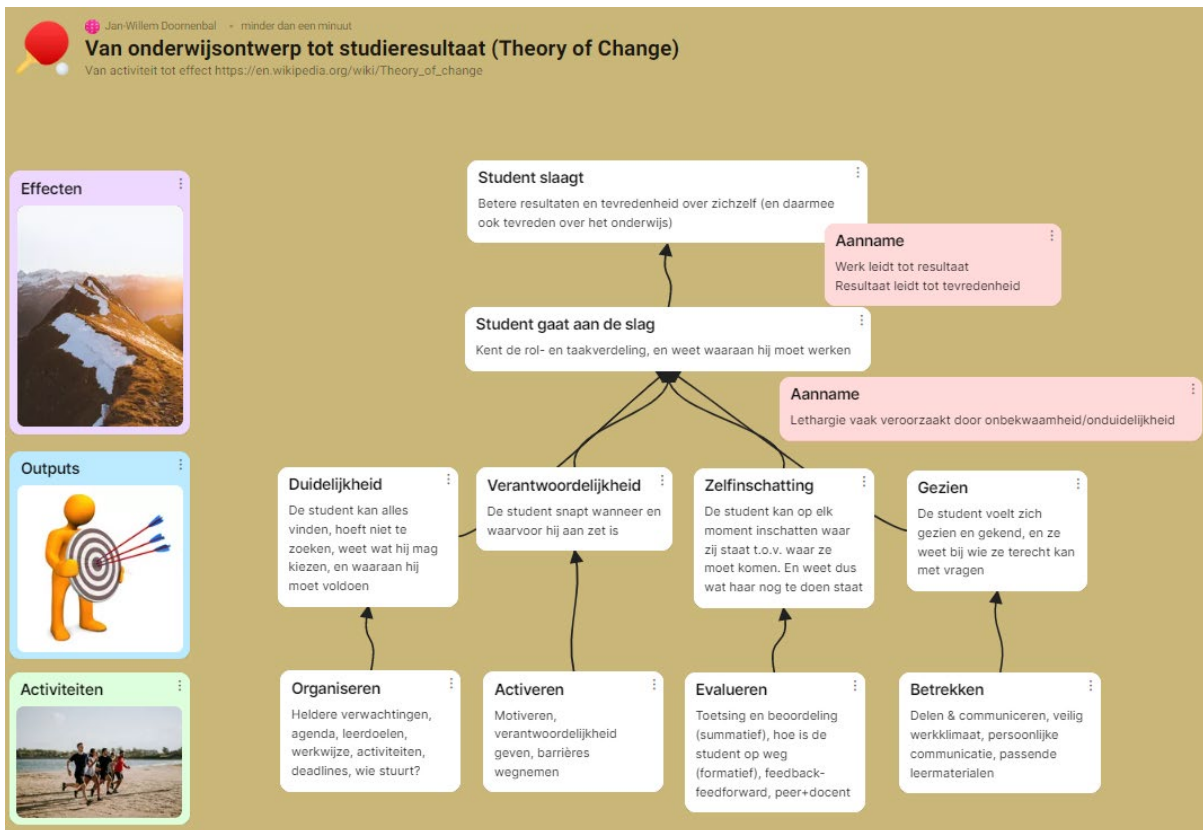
Jan-Willem Doornenbal • minder dan een minuut

Van onderwijsontwerp tot studieresultaat (Theory of Change)

Van activiteit tot effect https://en.wikipedia.org/wiki/Theory_of_change

Effecten

Outputs

Activiteiten

Student slaagt

Betere resultaten en tevredenheid over zichzelf (en daarmee ook tevreden over het onderwijs)

Aanname

Werk leidt tot resultaat
Resultaat leidt tot tevredenheid

Student gaat aan de slag

Kent de rol- en taakverdeling, en weet waaraan hij moet werken

Aanname

Lethargie vaak veroorzaakt door onbekwaamheid/onduidelijkheid

Duidelijkheid

De student kan alles vinden, hoeft niet te zoeken, weet wat hij mag kiezen, en waaraan hij moet voldoen

Verantwoordelijkheid

De student snapt wanneer en waarvoor hij aan zet is

Zelfinschatting

De student kan op elk moment inschatten waar zij staat t.o.v. waar ze moet komen. En weet dus wat haar nog te doen staat

Gezien

De student voelt zich gezien en gekend, en ze weet bij wie ze terecht kan met vragen

Organiseren

Heldere verwachtingen, agenda, leerdoelen, werkwijze, activiteiten, deadlines, wie stuurt?

Activeren

Motiveren, verantwoordelijkheid geven, barrières wegnemen

Evalueren

Toetsing en beoordeling (summatief), hoe is de student op weg (formatief), feedback-feedforward, peer+docent

Betrekken

Delen & communiceren, veilig werkklimaat, persoonlijke communicatie, passende leermaterialen